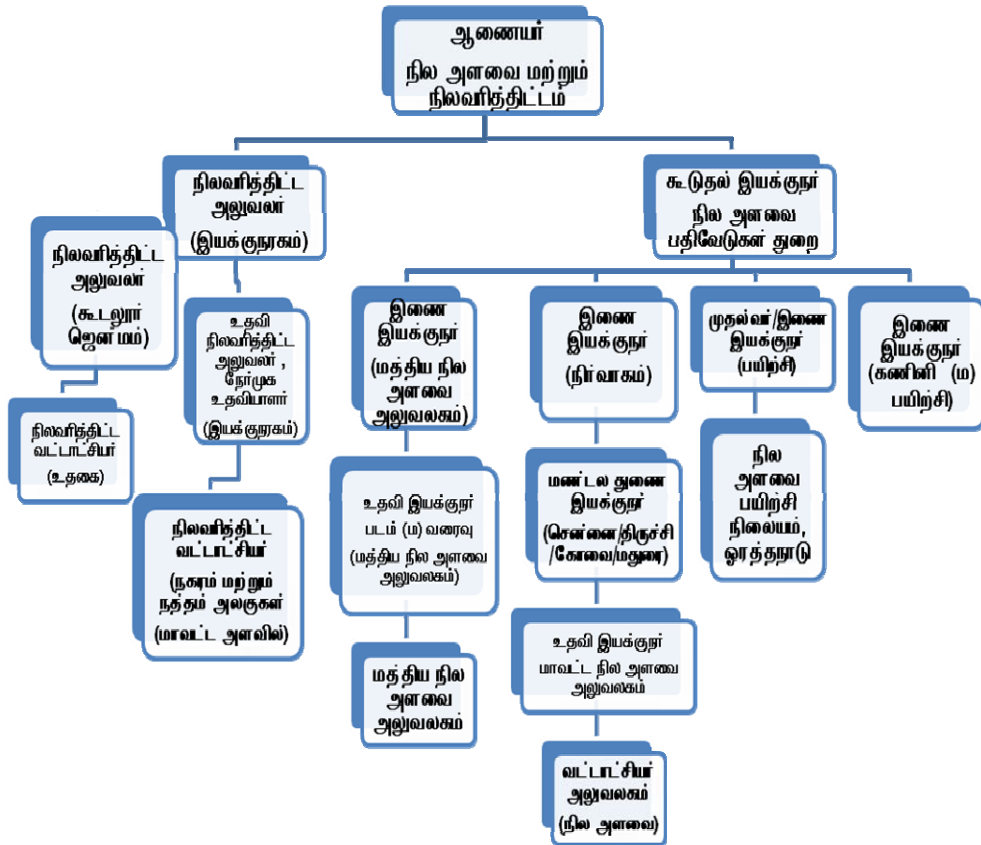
ஆணையர்
நில அளவை மற்றும் நிலவரித்திட்டம்

நிலவரித்திட்ட அலுவலர் (இயக்குநரகம்)

கூடுதல் இயக்குநர் நில அளவை பதிவேடுகள் துறை

நிலவரித்திட்ட அலுவலர் (கூடலூர் ஜென்மம்)

நிலவரித்திட்ட வட்டாட்சியர் (உதகை)

உதவி நிலவரித்திட்ட அலுவலர், நேர்முக உதவியாளர் (இயக்குநரகம்)

நிலவரித்திட்ட வட்டாட்சியர் (நகரம் மற்றும் நத்தம் அலகுகள் (மாவட்ட அளவில்)

இணை இயக்குநர் (மத்திய நில அளவை அலுவலகம்)

உதவி இயக்குநர் படம் (ம) வரைவு (மத்திய நில அளவை அலுவலகம்)

மத்திய நில அளவை அலுவலகம்

இணை இயக்குநர் (நிர்வாகம்)

மண்டல துணை இயக்குநர் (சென்னை/திருச்சி/கோவை/மதுரை)

உதவி இயக்குநர் மாவட்ட நில அளவை அலுவலகம்

வட்டாட்சியர் அலுவலகம் (நில அளவை)

முதல்வர்/இணை இயக்குநர் (பயிற்சி)

நில அளவை பயிற்சி நிலையம், ஒரத்தநாடு

இணை இயக்குநர் (கணினி (ம) பயிற்சி)